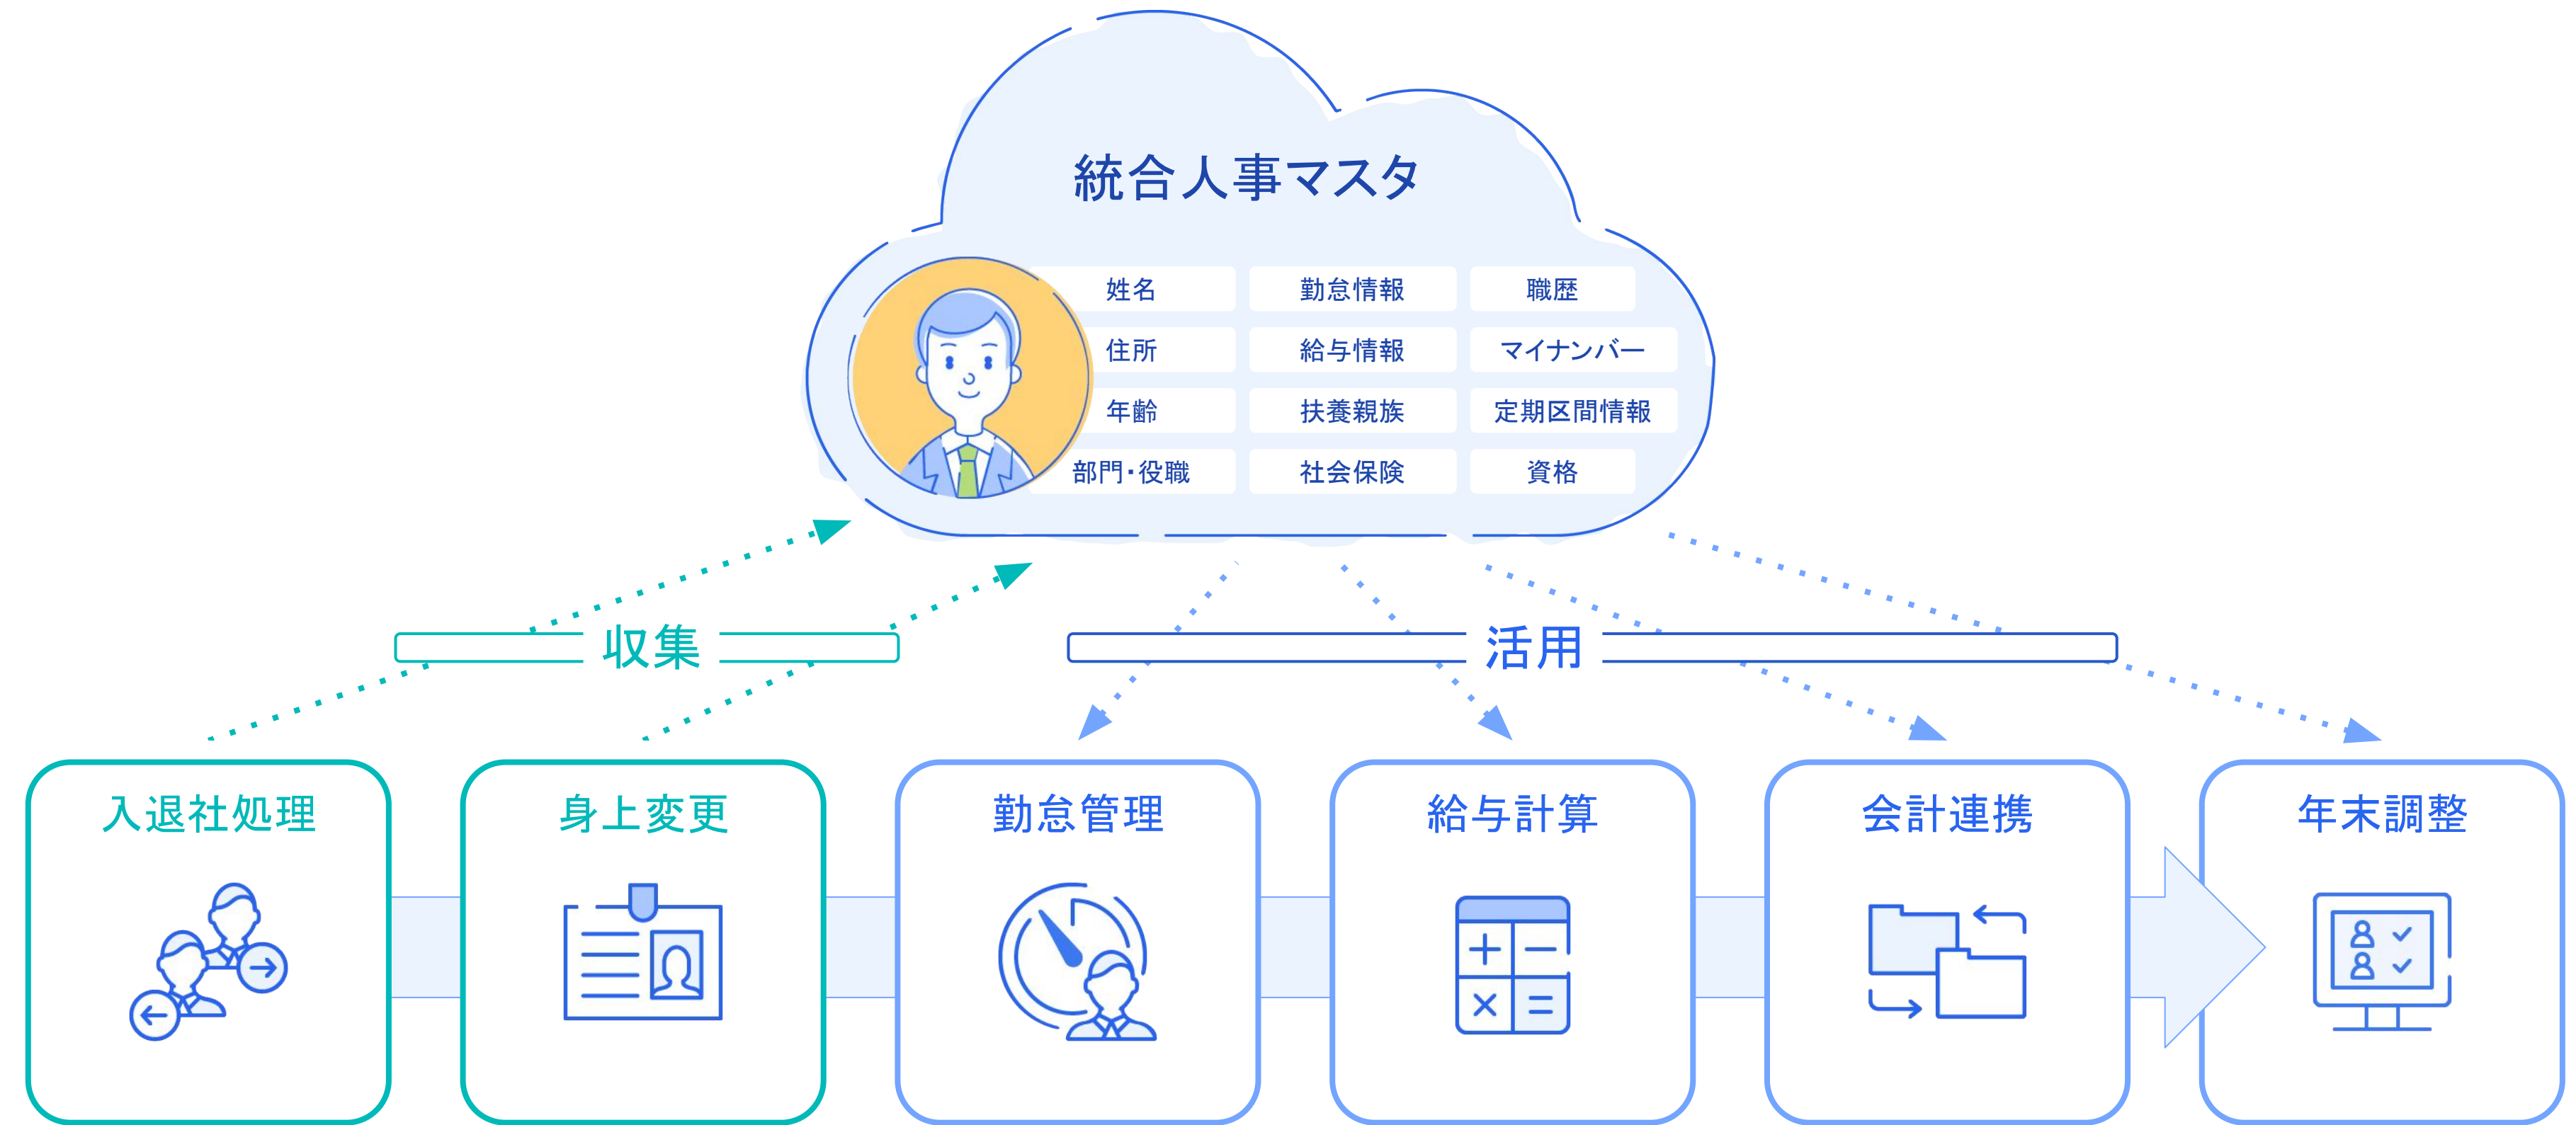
統合人事マスタ

| 姓名 | 勤怠情報 | 職歴 |
|---|---|---|
| 住所 | 給与情報 | マイナンバー |
| 年齢 | 扶養親族 | 定期区間情報 |
| 部門・役職 | 社会保険 | 資格 |

収集

活用

入退社処理

身上変更

勤怠管理

給与計算

会計連携

年末調整